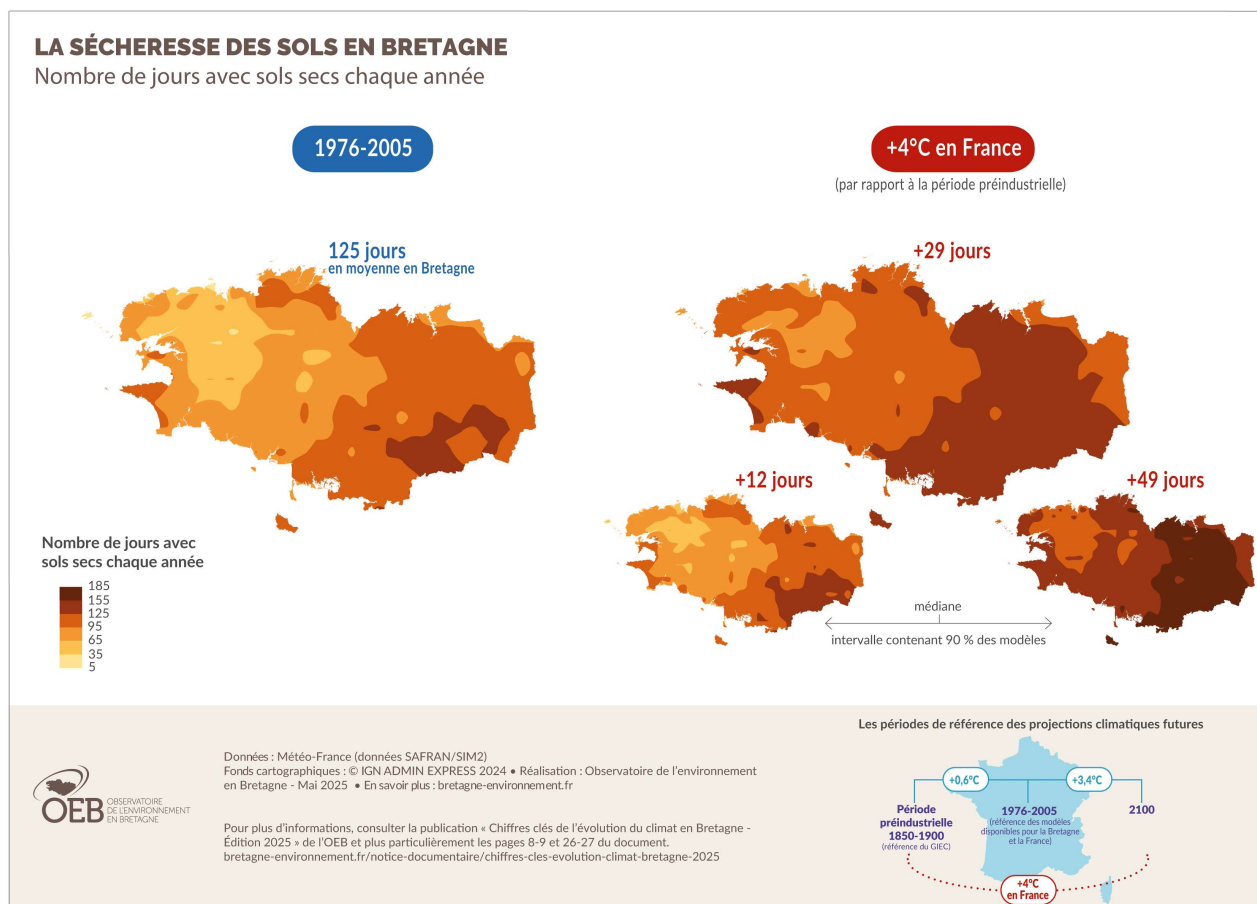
LA SÉCHERESSE DES SOLS EN BRETAGNE
Nombre de jours avec sols secs chaque année

1976-2005

+4°C en France
(par rapport à la période préindustrielle)

125 jours
en moyenne en Bretagne

+29 jours

+12 jours

+49 jours

Nombre de jours avec sols secs chaque année
185
155
125
95
65
35
5

médiane
intervalle contenant 90 % des modèles

Les périodes de référence des projections climatiques futures

+0,6°C
+3,4°C
Période préindustrielle 1850-1900 (référence du GIEC)
1976-2005 (référence des modèles disponibles pour la Bretagne et la France)
2100
+4°C en France

Données : Météo-France (données SAFRAN/SIM2)
Fonds cartographiques : © IGN ADMIN EXPRESS 2024 • Réalisation : Observatoire de l'environnement en Bretagne - Mai 2025 • En savoir plus : bretagne-environnement.fr

OEB OBSERVATOIRE DE L'ENVIRONNEMENT EN BRETAGNE

Pour plus d'informations, consulter la publication « Chiffres clés de l'évolution du climat en Bretagne - Édition 2025 » de l'OEB et plus particulièrement les pages 8-9 et 26-27 du document.
bretagne-environnement.fr/notice-documentaire/chiffres-cles-evolution-climat-bretagne-2025